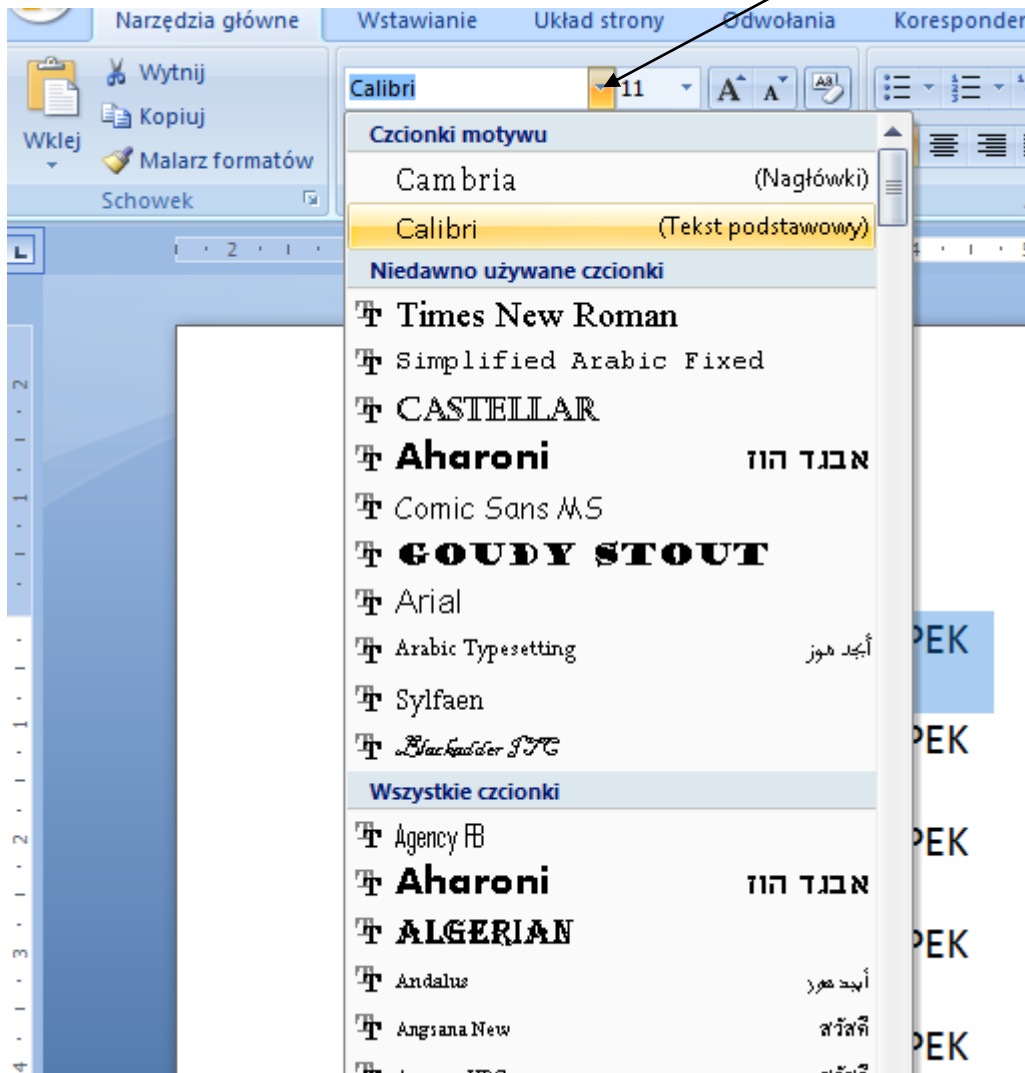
Narzędzia główne Wstawianie Układ strony Odwołania Korespondencja

Wklej
Wytnij
Kopiuj
Malarz formatów
Schowek

Calibri
11
A A

Czcionki motywu
Cambria (Nagłówki)
Calibri (Tekst podstawowy)
Niedawno używane czcionki
Times New Roman
Simplified Arabic Fixed
CASTELLAR
Aharoni אבגד הוז
Comic Sans MS
GOUDY STOUT
Arial
Arabic Typesetting أبجد هوز
Sylfaen
Blackadder ITC
Wszystkie czcionki
Agency FB
Aharoni אבגד הוז
ALGERIAN
Andalus أبجد هوز
Angsana New สวัสดี
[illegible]

PEK
PEK
PEK
PEK
PEK